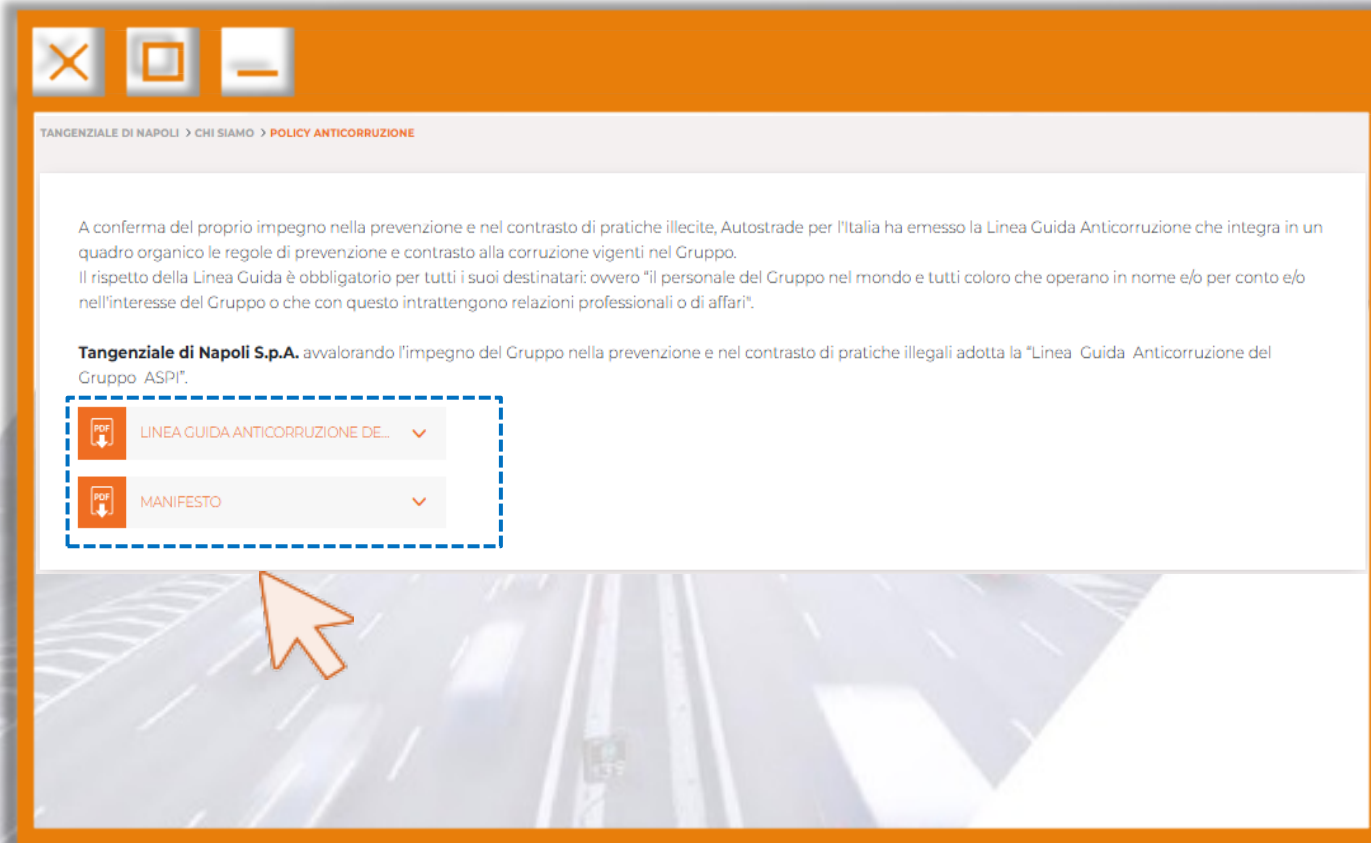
TANGENZIALE DI NAPOLI > CHI SIAMO > POLICY ANTICORRUZIONE

A conferma del proprio impegno nella prevenzione e nel contrasto di pratiche illecite, Autostrade per l'Italia ha emesso la Linea Guida Anticorruzione che integra in un quadro organico le regole di prevenzione e contrasto alla corruzione vigenti nel Gruppo.
Il rispetto della Linea Guida è obbligatorio per tutti i suoi destinatari: ovvero "il personale del Gruppo nel mondo e tutti coloro che operano in nome e/o per conto e/o nell'interesse del Gruppo o che con questo intrattengono relazioni professionali o di affari".

**Tangenziale di Napoli S.p.A.** avvalorando l'impegno del Gruppo nella prevenzione e nel contrasto di pratiche illegali adotta la "Linea Guida Anticorruzione del Gruppo ASPI".

PDF LINEA GUIDA ANTICORRUZIONE DE...

PDF MANIFESTO